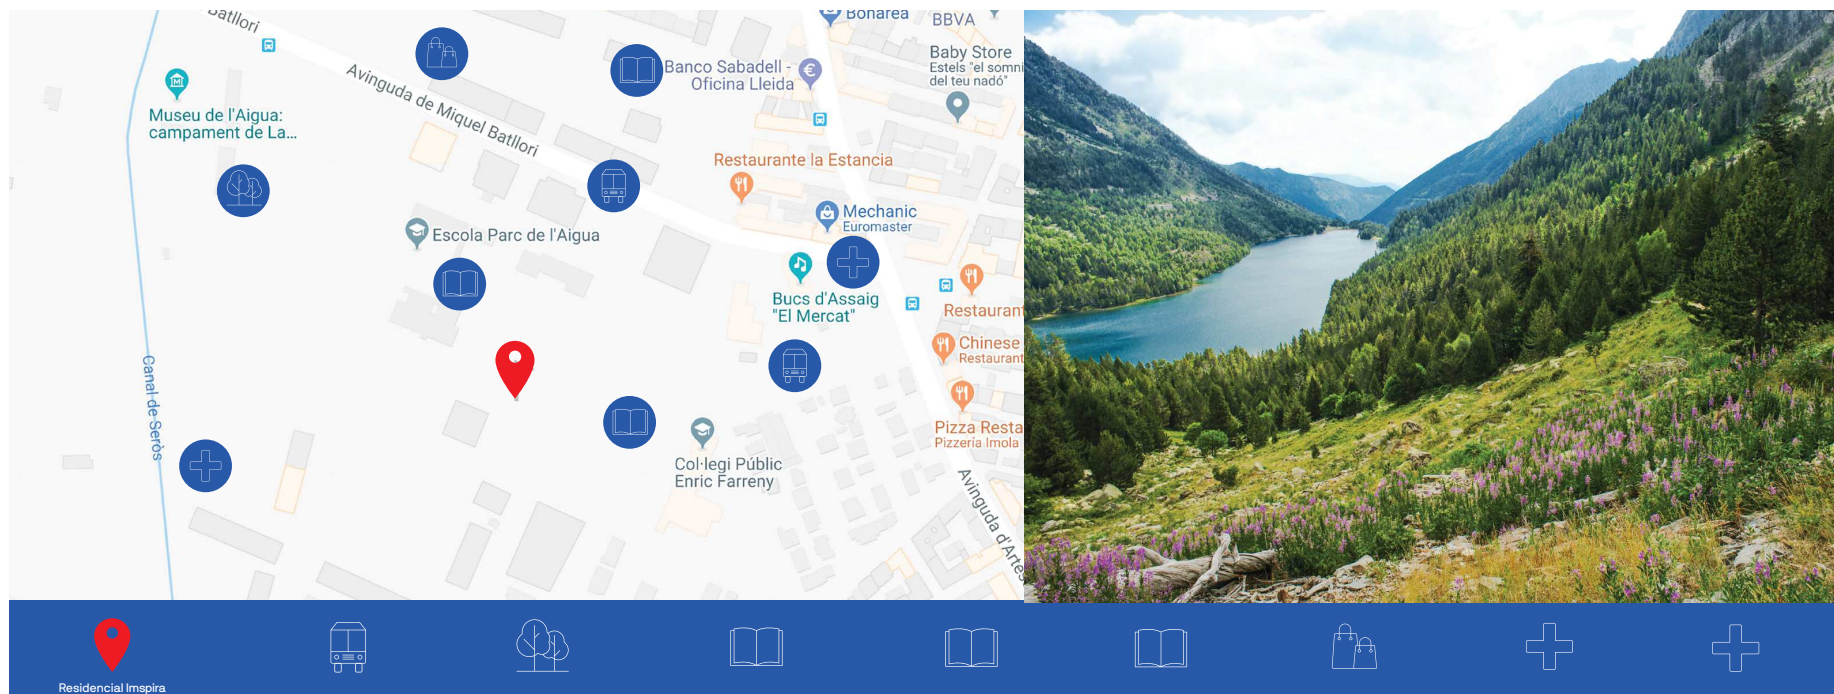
Batllori

Avinguda de Miquel Batllori

Museu de l'Aigua: campament de La...

Bonarea

BBVA

Banco Sabadell - Oficina Lleida

Baby Store
Estels "el somni del teu nadó"

Restaurante la Estancia

Mechanic
Euromaster

Escola Parc de l'Aigua

Bucs d'Assaig "El Mercat"

Restauran

Chinese
Restaurant

Pizza Resta
Pizzería Imola

Col·legi Públic Enric Farreny

Canal de Seròs

Avinguda d'Artes

Residencial Inspira